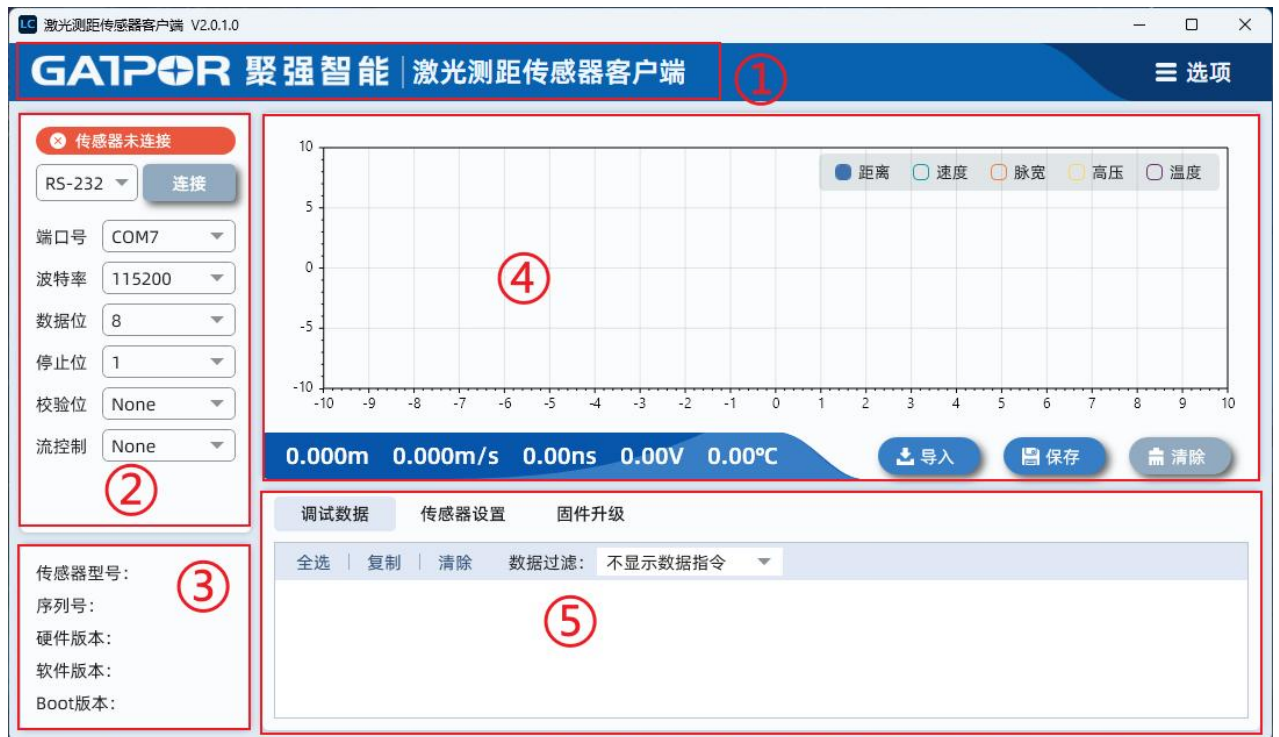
LC 激光测距传感器客户端 V2.0.1.0

GATPOR 聚强智能 | 激光测距传感器客户端 ①

≡ 选项

传感器未连接

RS-232 连接

端口号 COM7

波特率 115200

数据位 8

停止位 1

校验位 None

流控制 None

②

传感器型号：

序列号：

硬件版本：

软件版本：

Boot版本：

③

10
5
0
-5
-10

-10 -9 -8 -7 -6 -5 -4 -3 -2 -1 0 1 2 3 4 5 6 7 8 9 10

距离 速度 脉宽 高压 温度

④

0.000m 0.000m/s 0.00ns 0.00V 0.00℃

导入 保存 清除

调试数据 传感器设置 固件升级

全选 | 复制 | 清除 数据过滤： 不显示数据指令

⑤